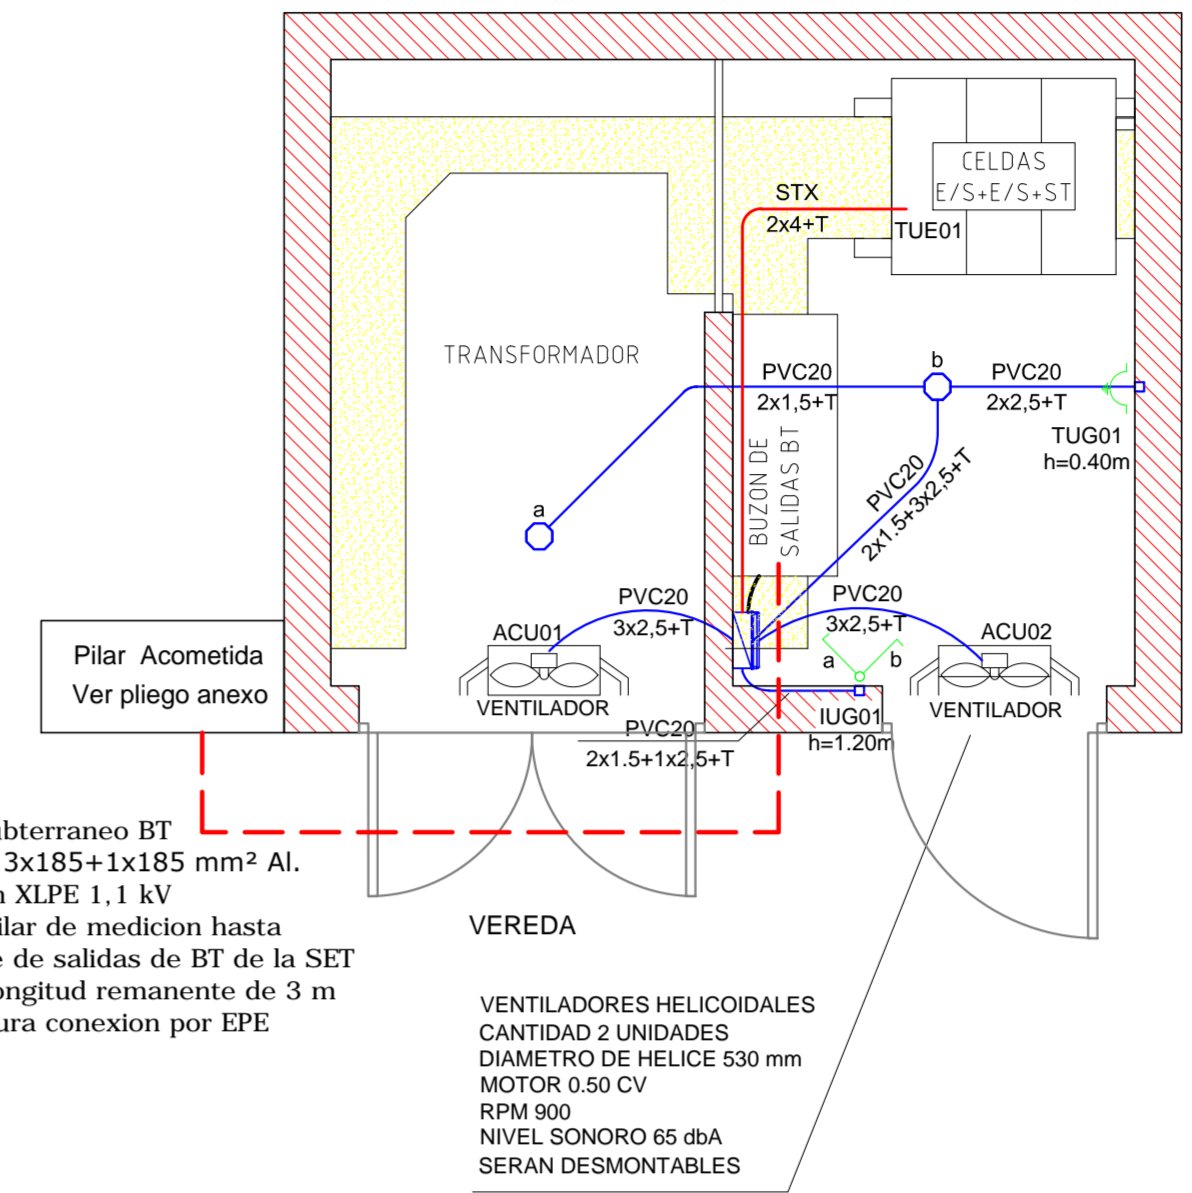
CELDAS
E/S+E/S+ST

STX
2x4+T
TUE01

TRANSFORMADOR

PVC20
2x1,5+T

b

PVC20
2x2,5+T

TUG01
h=0.40m

BUZON DE SALIDAS BT

PVC20
2x1.5+3x2,5+T

a

PVC20
3x2,5+T

PVC20
3x2,5+T

ACU01

ACU02

a b

Pilar Acometida
Ver pliego anexo

VENTILADOR

VENTILADOR

PVC20
2x1.5+1x2,5+T

IUG01
h=1.20m

bterraneo BT
3x185+1x185 mm² Al.
n XLPE 1,1 kV
ilar de medicion hasta
e de salidas de BT de la SET
ongitud remanente de 3 m
ura conexion por EPE

VEREDA

VENTILADORES HELICOIDALES
CANTIDAD 2 UNIDADES
DIAMETRO DE HELICE 530 mm
MOTOR 0.50 CV
RPM 900
NIVEL SONORO 65 dbA
SERAN DESMONTABLES